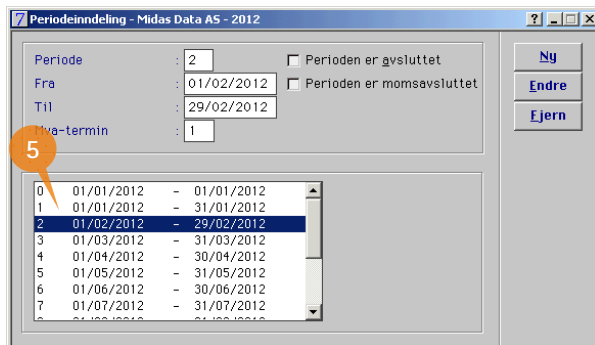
7 Periodeinndeling - Midas Data AS - 2012

? _ □ X

Periode : 2
Fra : 01/02/2012
Til : 29/02/2012
Mva-termin : 1

Perioden er avsluttet
Perioden er momsavsluttet

Ny
Endre
Fjern

5

0 01/01/2012 – 01/01/2012
1 01/01/2012 – 31/01/2012
2 01/02/2012 – 29/02/2012
3 01/03/2012 – 31/03/2012
4 01/04/2012 – 30/04/2012
5 01/05/2012 – 31/05/2012
6 01/06/2012 – 30/06/2012
7 01/07/2012 – 31/07/2012
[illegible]